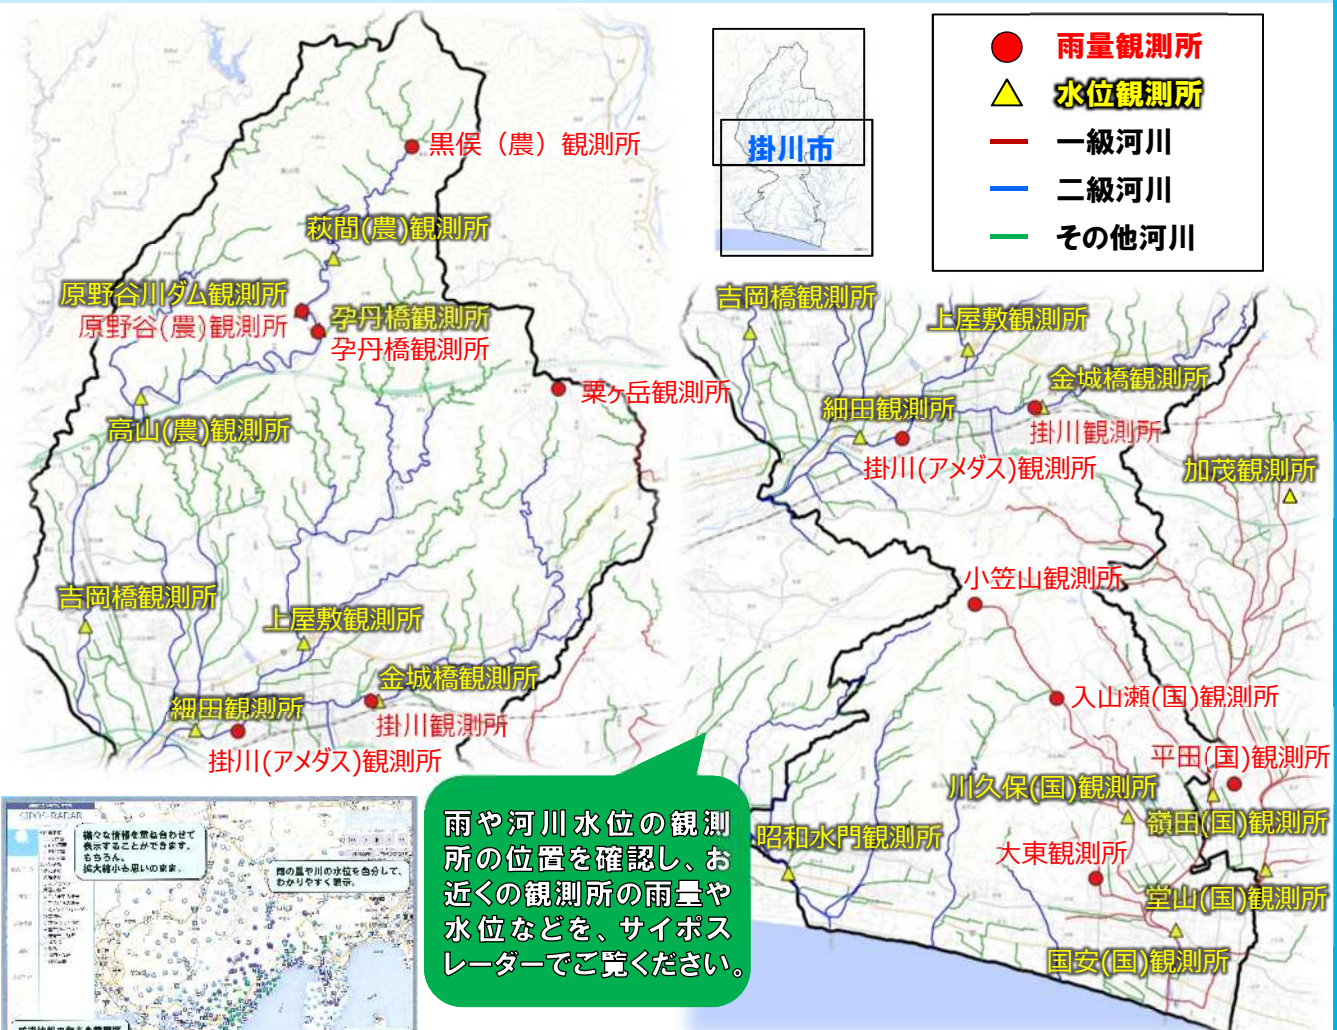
雨量観測所
水位観測所
一級河川
二級河川
その他河川

掛川市

黒俣（農）観測所
萩間(農)観測所
原野谷川ダム観測所
原野谷(農)観測所
孕丹橋観測所
孕丹橋観測所
粟ヶ岳観測所
高山(農)観測所
吉岡橋観測所
上屋敷観測所
金城橋観測所
細田観測所
掛川観測所
掛川(アメダス)観測所

吉岡橋観測所
上屋敷観測所
金城橋観測所
細田観測所
掛川観測所
掛川(アメダス)観測所
加茂観測所
小笠山観測所
入山瀬(国)観測所
平田(国)観測所
川久保(国)観測所
嶺田(国)観測所
昭和水門観測所
大東観測所
堂山(国)観測所
国安(国)観測所

SIPOS-RADAR
様々な情報を重ね合わせて表示することができます。もちろん、拡大縮小も思いのまま。
雨の量や川の水位を色分けして、わかりやすく表示。

雨や河川水位の観測所の位置を確認し、お近くの観測所の雨量や水位などを、サイポスレーダーでご覧ください。